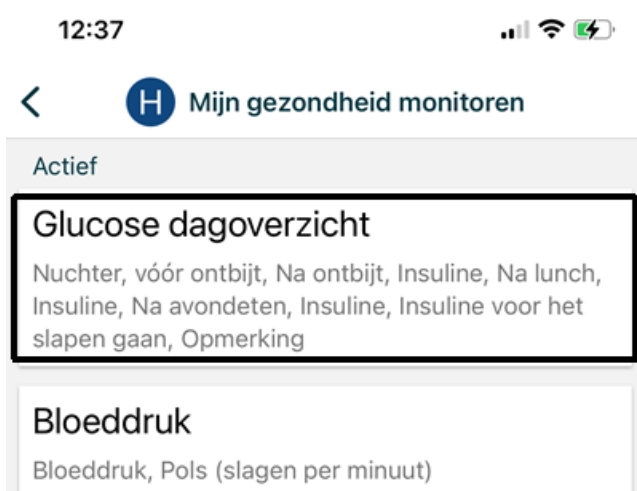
12:37

H Mijn gezondheid monitoren

Actief

Glucose dagoverzicht

Nuchter, vóór ontbijt, Na ontbijt, Insuline, Na lunch, Insuline, Na avondeten, Insuline, Insuline voor het slapen gaan, Opmerking

Bloeddruk

Bloeddruk, Pols (slagen per minuut)